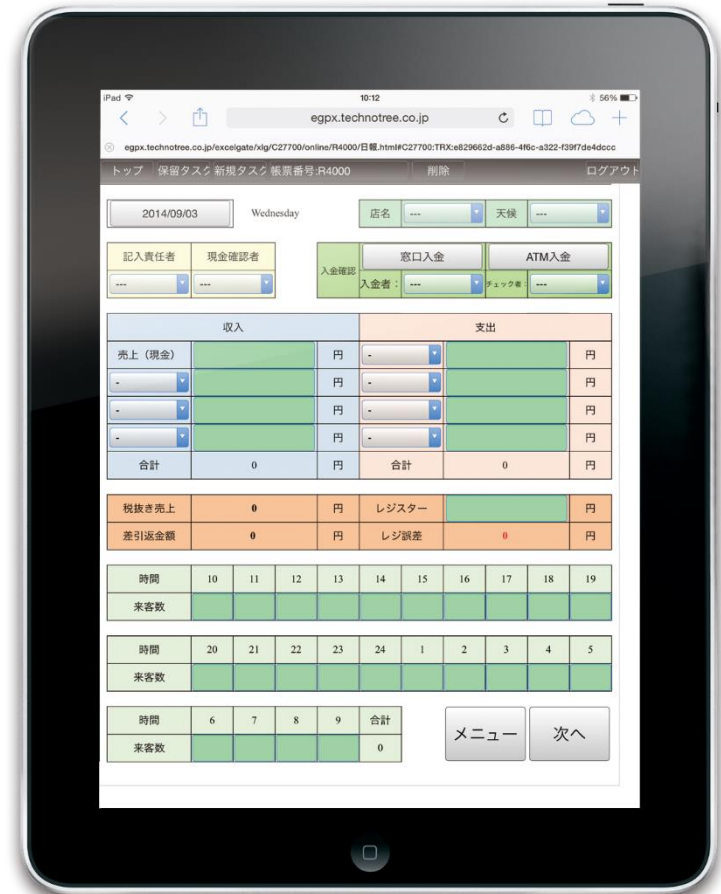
iPad 10:12 56%

egpx.technotree.co.jp

egpx.technotree.co.jp/excelgate/xlg/C27700/online/R4000/日報.html#C27700:TRX:e829662d-a886-4f6c-a322-f39f7de4dccc

トップ 保留タスク 新規タスク 帳票番号:R4000 削除 ログアウト

2014/09/03 Wednesday 店名 --- 天候 ---

記入責任者 現金確認者 入金確認 窓口入金 ATM入金
--- --- 入金者: --- チェック者: ---

| 収入 | | | 支出 | | |
|---|---|---|---|---|---|
| 売上（現金） | | 円 | - | | 円 |
| - | | 円 | - | | 円 |
| - | | 円 | - | | 円 |
| - | | 円 | - | | 円 |
| 合計 | 0 | 円 | 合計 | 0 | 円 |

| 税抜き売上 | 0 | 円 | レジスター | | 円 |
|---|---|---|---|---|---|
| 差引返金額 | 0 | 円 | レジ誤差 | 0 | 円 |

| 時間 | 10 | 11 | 12 | 13 | 14 | 15 | 16 | 17 | 18 | 19 |
|---|---|---|---|---|---|---|---|---|---|---|
| 来客数 | | | | | | | | | | |

| 時間 | 20 | 21 | 22 | 23 | 24 | 1 | 2 | 3 | 4 | 5 |
|---|---|---|---|---|---|---|---|---|---|---|
| 来客数 | | | | | | | | | | |

| 時間 | 6 | 7 | 8 | 9 | 合計 |
|---|---|---|---|---|---|
| 来客数 | | | | | 0 |

メニュー 次へ